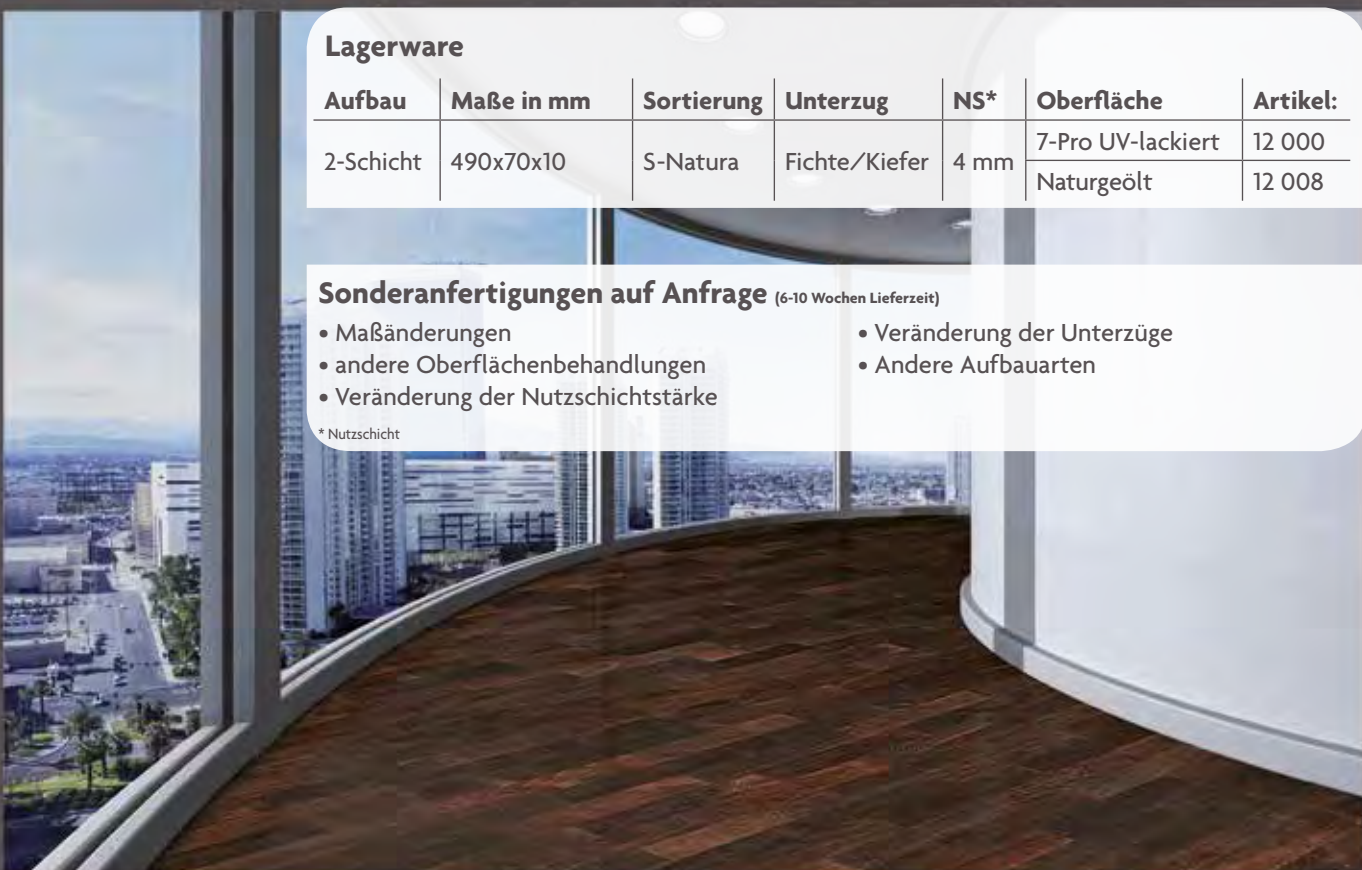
Lagerware

| Aufbau | Maße in mm | Sortierung | Unterzug | NS* | Oberfläche | Artikel: |
|---|---|---|---|---|---|---|
| 2-Schicht | 490x70x10 | S-Natura | Fichte/Kiefer | 4 mm | 7-Pro UV-lackiert | 12 000 |
| | | | | | Naturgeölt | 12 008 |

Sonderanfertigungen auf Anfrage (6-10 Wochen Lieferzeit)

• Maßänderungen
• andere Oberflächenbehandlungen
• Veränderung der Nutzschichtstärke

• Veränderung der Unterzüge
• Andere Aufbauarten

* Nutzschicht